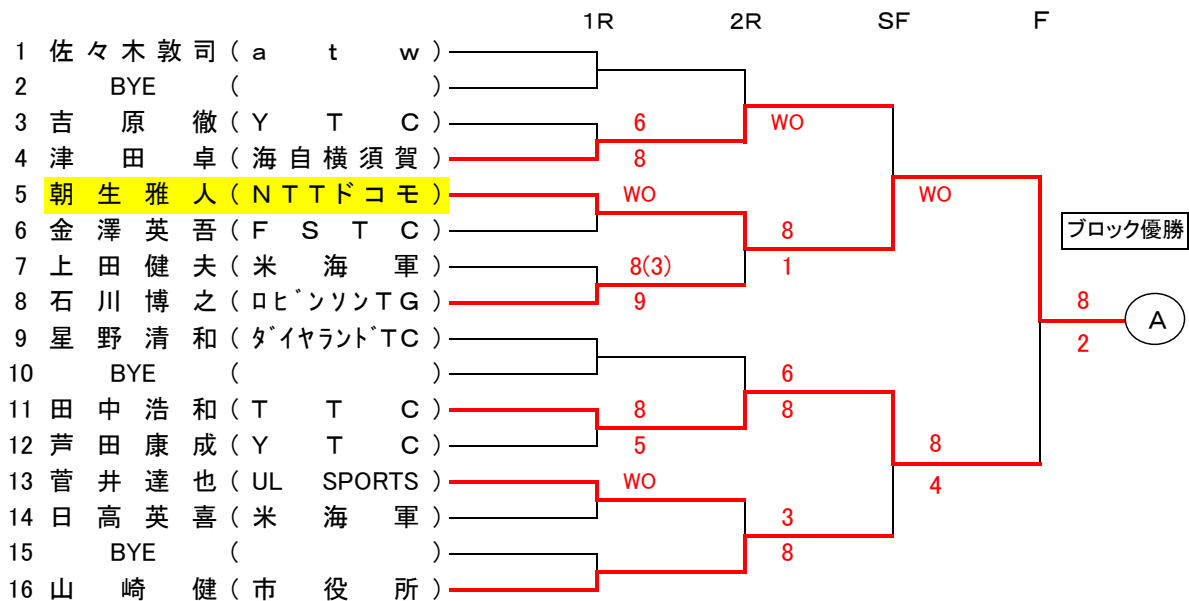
1R 2R SF F

1 佐々木敦司（a t w）
2 BYE （ ）
3 吉 原 徹（Y T C）
4 津 田 卓（海自横須賀）
5 朝 生 雅 人（NTTドコモ）
6 金 澤 英 吾（F S T C）
7 上 田 健 夫（米 海 軍）
8 石 川 博 之（ﾛﾋﾞﾝｿﾝTG）
9 星 野 清 和（ﾀﾞｲﾔﾗﾝﾄﾞTC）
10 BYE （ ）
11 田 中 浩 和（T T C）
12 芦 田 康 成（Y T C）
13 菅 井 達 也（UL SPORTS）
14 日 高 英 喜（米 海 軍）
15 BYE （ ）
16 山 崎 健（市 役 所）

6
8
WO
8(3)
9
8
5
WO

WO
8
1
6
8
3
8

WO
8
4

8
2

ブロック優勝
A